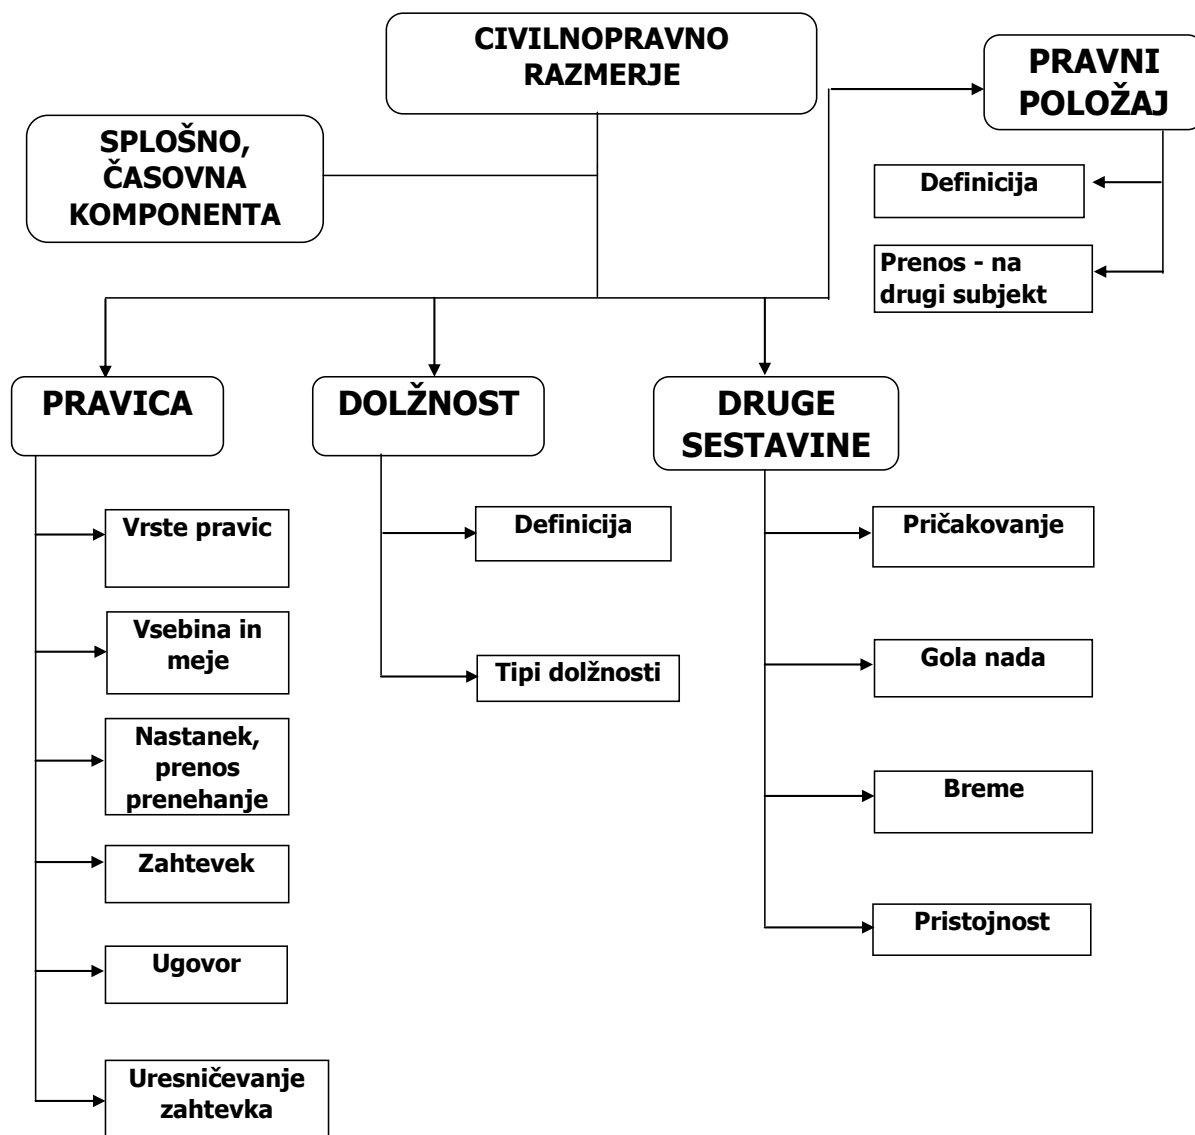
CIVILNOPRAVNO RAZMERJE

PRAVNI POLOŽAJ

SPLOŠNO, ČASOVNA KOMPONENTA

Definicija

Prenos - na drugi subjekt

PRAVICA

DOLŽNOST

DRUGE SESTAVINE

Vrste pravic

Vsebina in meje

Nastanek, prenos prenehanje

Zahtevek

Ugovor

Uresničevanje zahtevka

Definicija

Tipi dolžnosti

Pričakovanje

Gola nada

Breme

Pristojnost